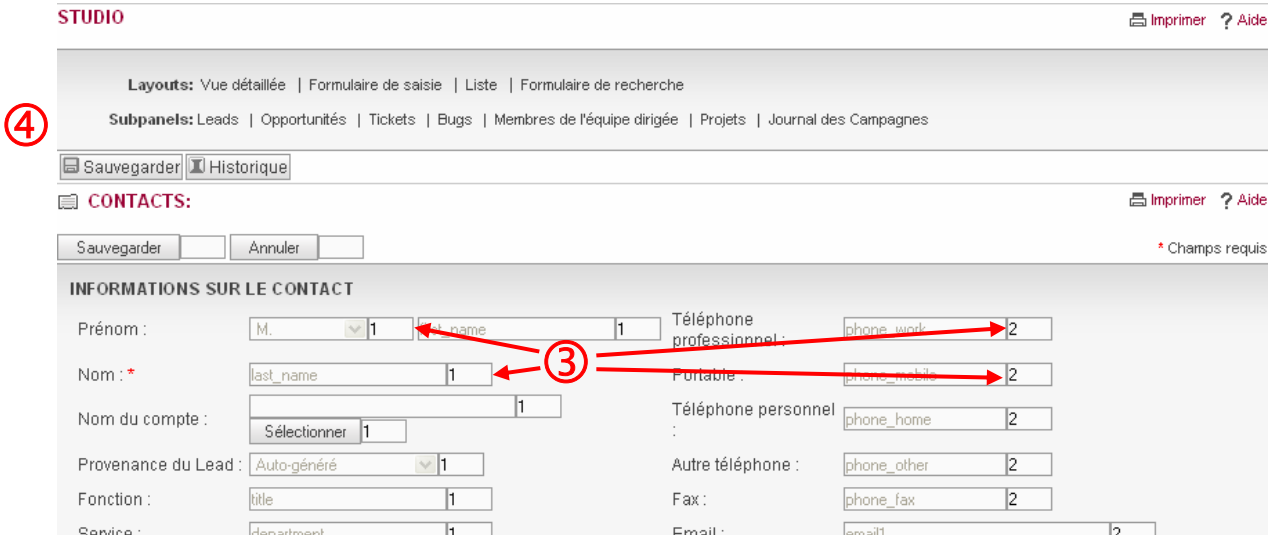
STUDIO

Imprimer ? Aide

Layouts: Vue détaillée | Formulaire de saisie | Liste | Formulaire de recherche

④

Subpanels: Leads | Opportunités | Tickets | Bugs | Membres de l'équipe dirigée | Projets | Journal des Campagnes

Sauvegarder Historique

CONTACTS:

Imprimer ? Aide

Sauvegarder Annuler

* Champs requis

INFORMATIONS SUR LE CONTACT

Prénom : M. 1 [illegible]t_name 1

Téléphone professionnel : phone_work 2

③

Nom : * last_name 1

Portable : phone_mobile 2

Nom du compte : 1
Sélectionner 1

Téléphone personnel : phone_home 2

Provenance du Lead : Auto-généré 1

Autre téléphone : phone_other 2

Fonction : title 1

Fax : phone_fax 2

Service : department 1

Email : email1 2